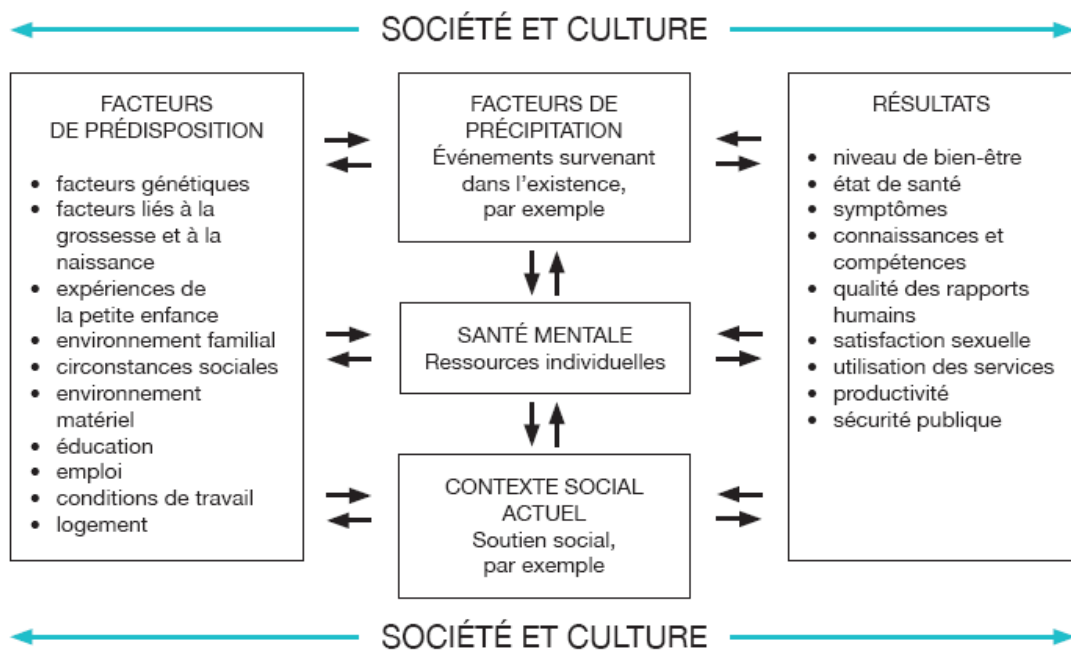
SOCIÉTÉ ET CULTURE

FACTEURS DE PRÉDISPOSITION

- facteurs génétiques
- facteurs liés à la grossesse et à la naissance
- expériences de la petite enfance
- environnement familial
- circonstances sociales
- environnement matériel
- éducation
- emploi
- conditions de travail
- logement

FACTEURS DE PRÉCIPITATION
Événements survenant dans l'existence, par exemple

SANTÉ MENTALE
Ressources individuelles

CONTEXTE SOCIAL ACTUEL
Soutien social, par exemple

RÉSULTATS

- niveau de bien-être
- état de santé
- symptômes
- connaissances et compétences
- qualité des rapports humains
- satisfaction sexuelle
- utilisation des services
- productivité
- sécurité publique

SOCIÉTÉ ET CULTURE